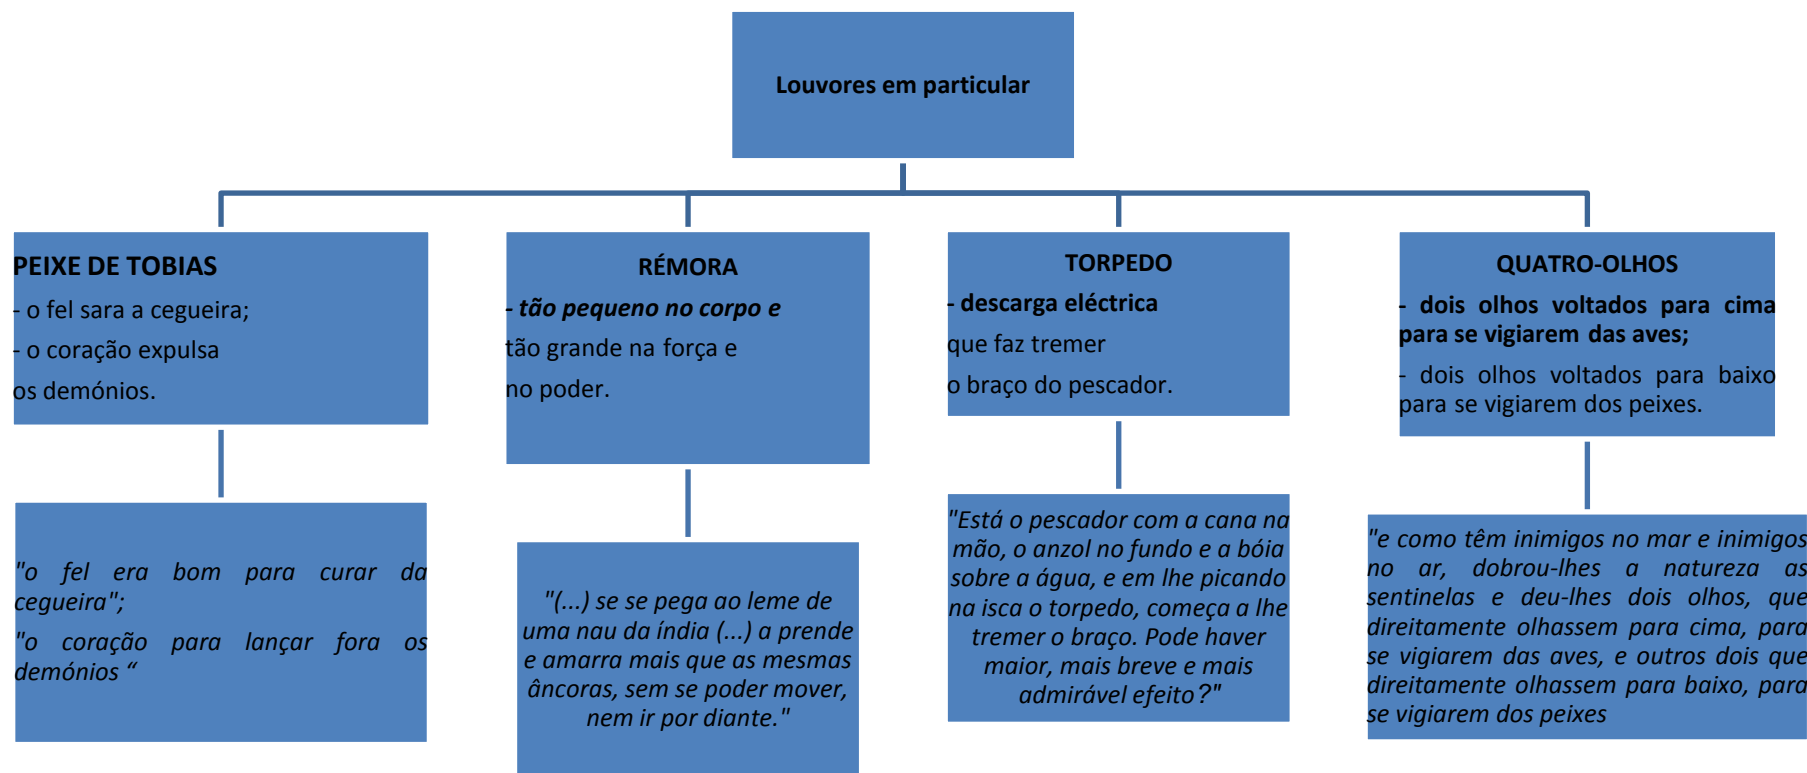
Louvores em particular

PEIXE DE TOBIAS
- o fel sara a cegueira;
- o coração expulsa os demónios.

"o fel era bom para curar da cegueira";
"o coração para lançar fora os demónios “

RÉMORA
- tão pequeno no corpo e tão grande na força e no poder.

"(...) se se pega ao leme de uma nau da índia (...) a prende e amarra mais que as mesmas âncoras, sem se poder mover, nem ir por diante."

TORPEDO
- descarga eléctrica que faz tremer o braço do pescador.

"Está o pescador com a cana na mão, o anzol no fundo e a bóia sobre a água, e em lhe picando na isca o torpedo, começa a lhe tremer o braço. Pode haver maior, mais breve e mais admirável efeito?"

QUATRO-OLHOS
- dois olhos voltados para cima para se vigiarem das aves;
- dois olhos voltados para baixo para se vigiarem dos peixes.

"e como têm inimigos no mar e inimigos no ar, dobrou-lhes a natureza as sentinelas e deu-lhes dois olhos, que direitamente olhassem para cima, para se vigiarem das aves, e outros dois que direitamente olhassem para baixo, para se vigiarem dos peixes